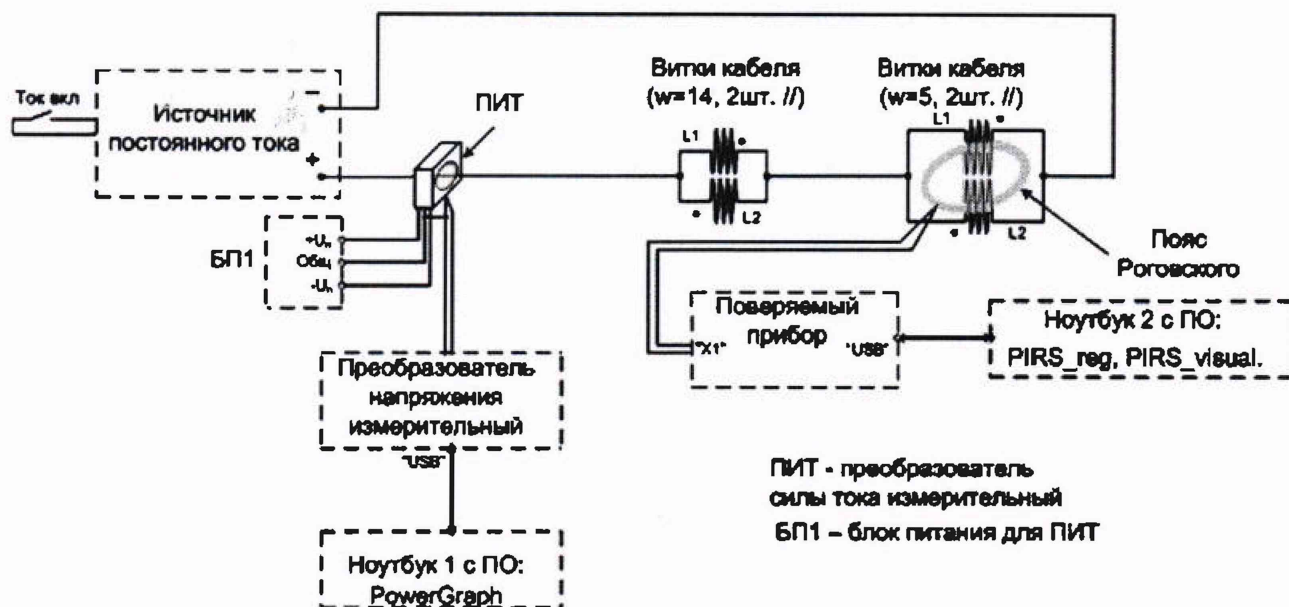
Ток вкл

Источник постоянного тока

-

+

ПИТ

Витки кабеля (w=14, 2шт. //)

L1

L2

Витки кабеля (w=5, 2шт. //)

L1

L2

БП1

$+U_п$

Общ

$-U_п$

Пояс Роговского

Поверяемый прибор

"X1"

"USB"

Ноутбук 2 с ПО: PIRS_reg, PIRS_visual.

Преобразователь напряжения измерительный

"USB"

ПИТ - преобразователь силы тока измерительный

БП1 – блок питания для ПИТ

Ноутбук 1 с ПО: PowerGraph